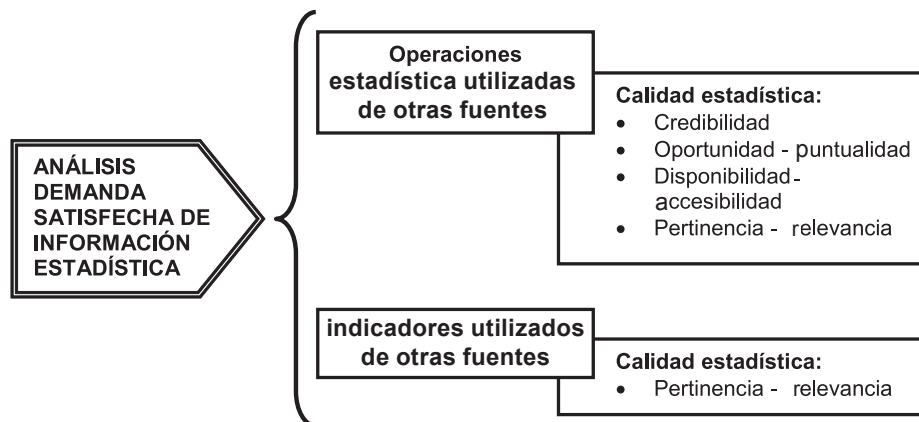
ANÁLISIS DEMANDA SATISFECHA DE INFORMACIÓN ESTADÍSTICA

Operaciones estadística utilizadas de otras fuentes

Calidad estadística:
- Credibilidad
- Oportunidad - puntualidad
- Disponibilidad - accesibilidad
- Pertinencia - relevancia

indicadores utilizados de otras fuentes

Calidad estadística:
- Pertinencia - relevancia